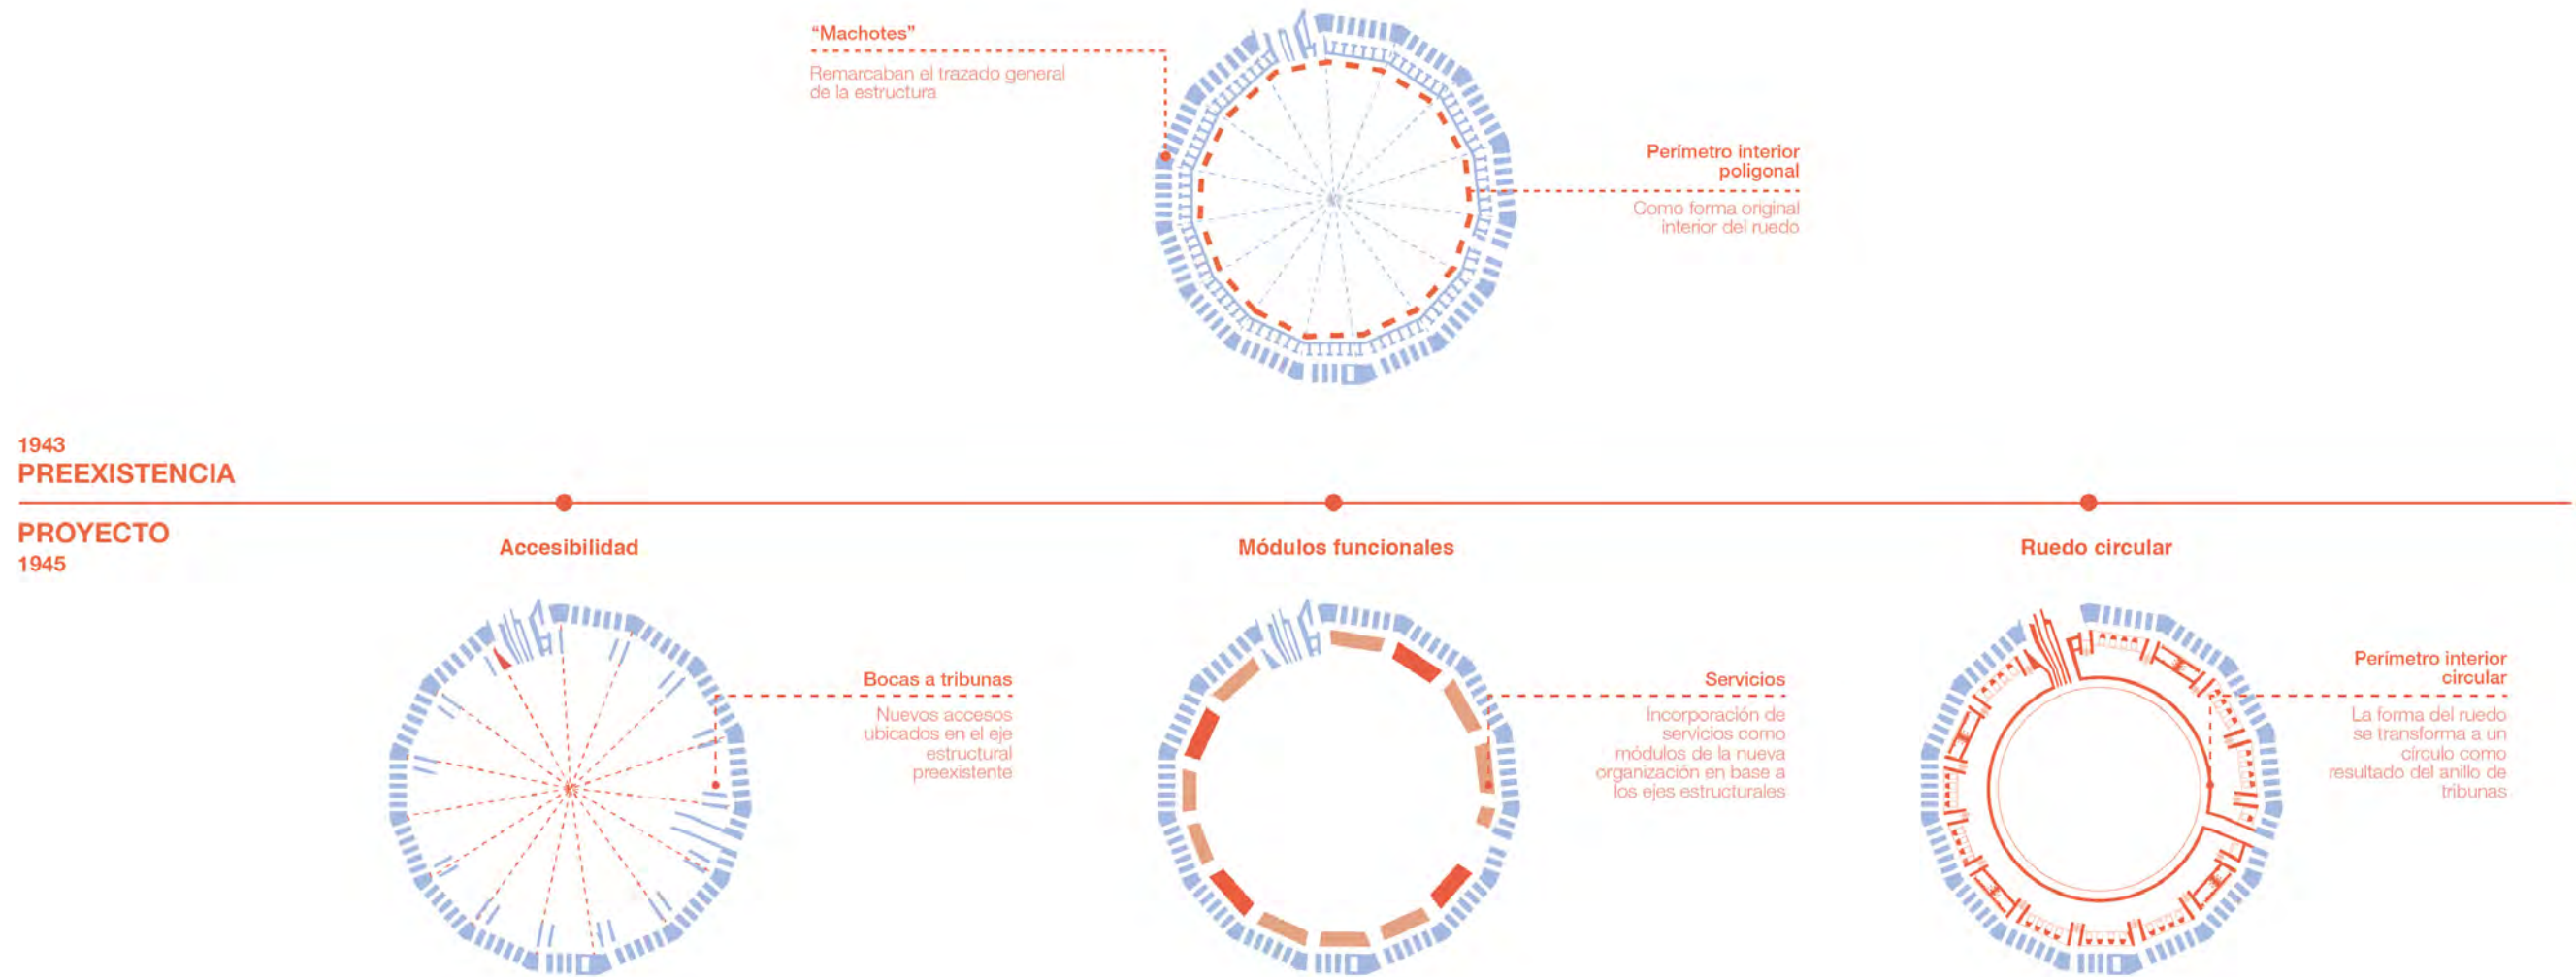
"Machotes"
Remarcaban el trazado general de la estructura

Perímetro interior poligonal
Como forma original interior del ruedo

1943
PREEXISTENCIA

PROYECTO
1945

Accesibilidad

Módulos funcionales

Ruedo circular

Bocas a tribunas
Nuevos accesos ubicados en el eje estructural preexistente

Servicios
Incorporación de servicios como módulos de la nueva organización en base a los ejes estructurales

Perímetro interior circular
La forma del ruedo se transforma a un círculo como resultado del anillo de tribunas